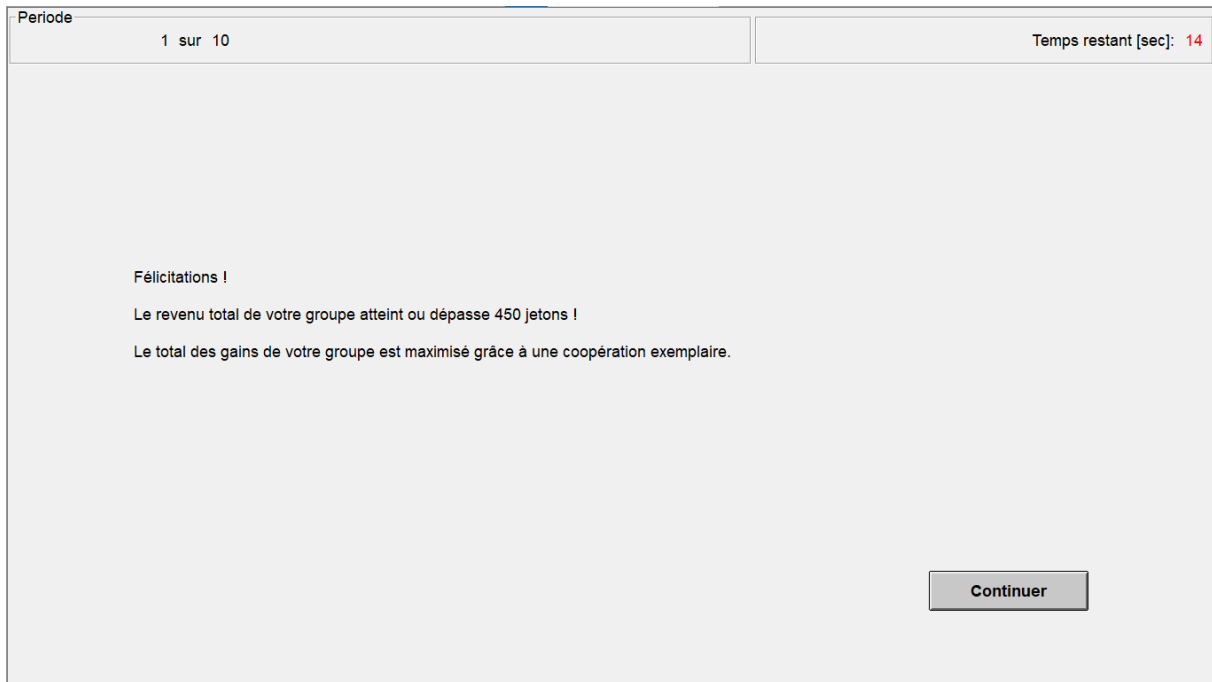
Periode
1 sur 10

Temps restant [sec]: 14

Félicitations !

Le revenu total de votre groupe atteint ou dépasse 450 jetons !

Le total des gains de votre groupe est maximisé grâce à une coopération exemplaire.

Continuer